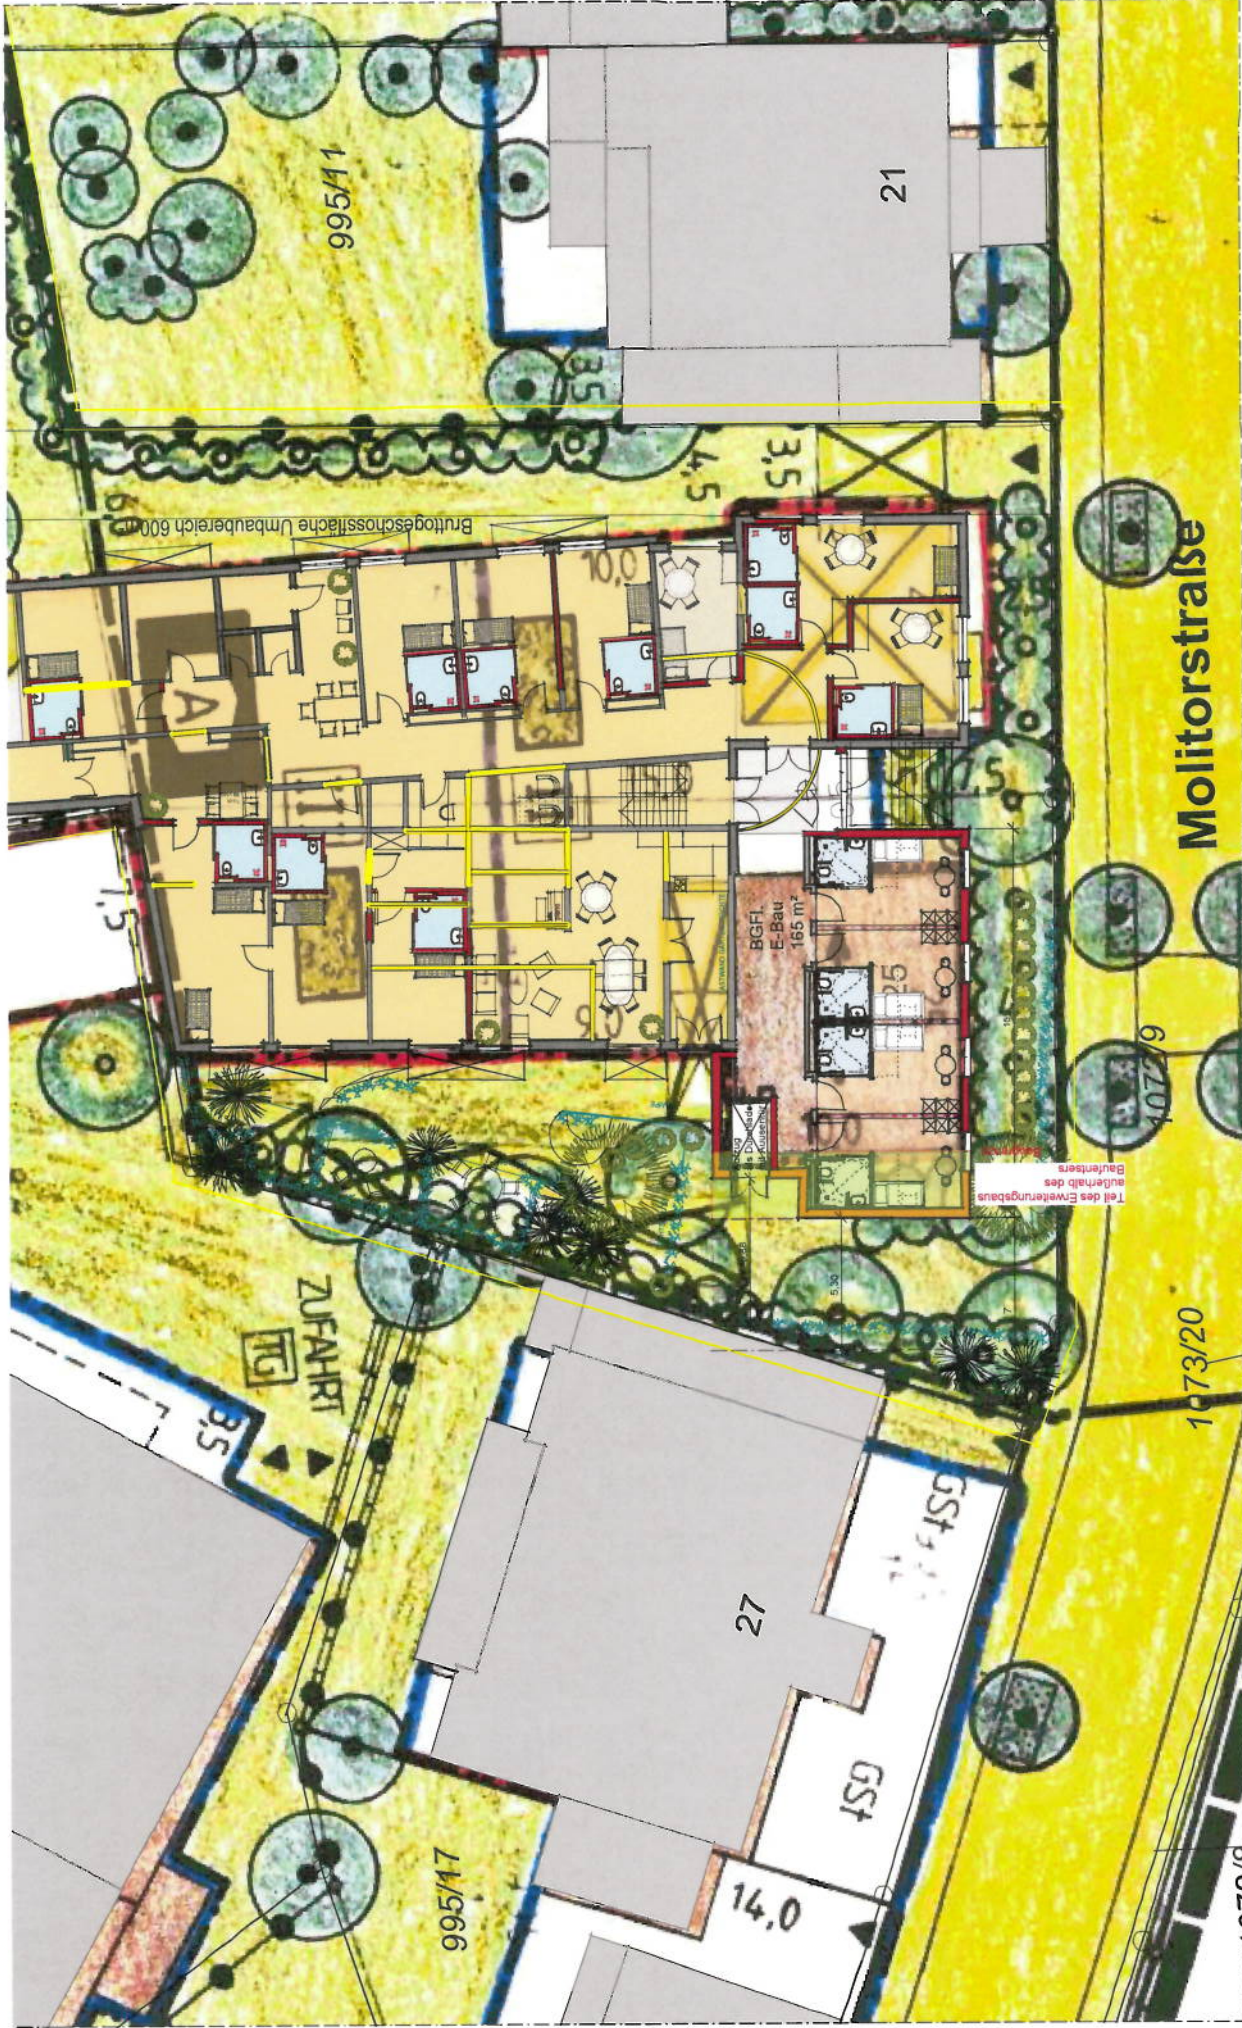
995/11

21

3,5

4,5

3,5

Bruttogeschossfläche Umbaubereich 600 m²

6,0

10,0

A

2,5

Molitorstraße

1,5

BGFl. E-Bau 165 m²

25

9,0

1073/9

Teil des Erweiterungsbaus außerhalb des Baufensters

ZUFAHRT

TG

3,5

1073/20

GSt

27

GSt

995/17

14,0